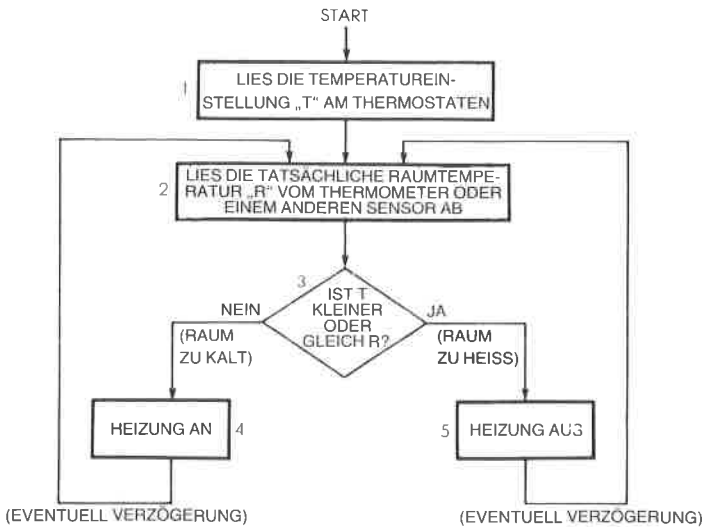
START

1 LIES DIE TEMPERATUREINSTELLUNG „T“ AM THERMOSTATEN

2 LIES DIE TATSÄCHLICHE RAUMTEMPERATUR „R“ VOM THERMOMETER ODER EINEM ANDEREN SENSOR AB

3 IST T KLEINER ODER GLEICH R?

NEIN (RAUM ZU KALT)

JA (RAUM ZU HEISS)

HEIZUNG AN 4

5 HEIZUNG AUS

(EVENTUELL VERZÖGERUNG)

(EVENTUELL VERZÖGERUNG)